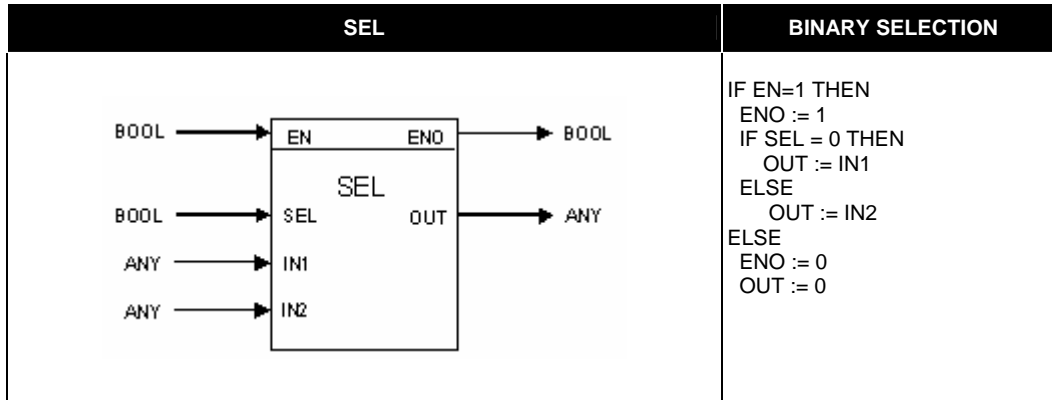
| SEL | BINARY SELECTION |
|---|---|
| BOOL → EN ENO → BOOL<br>SEL<br>BOOL → SEL OUT → ANY<br>ANY → IN1<br>ANY → IN2 | IF EN=1 THEN<br>ENO := 1<br>IF SEL = 0 THEN<br>OUT := IN1<br>ELSE<br>OUT := IN2<br>ELSE<br>ENO := 0<br>OUT := 0 |